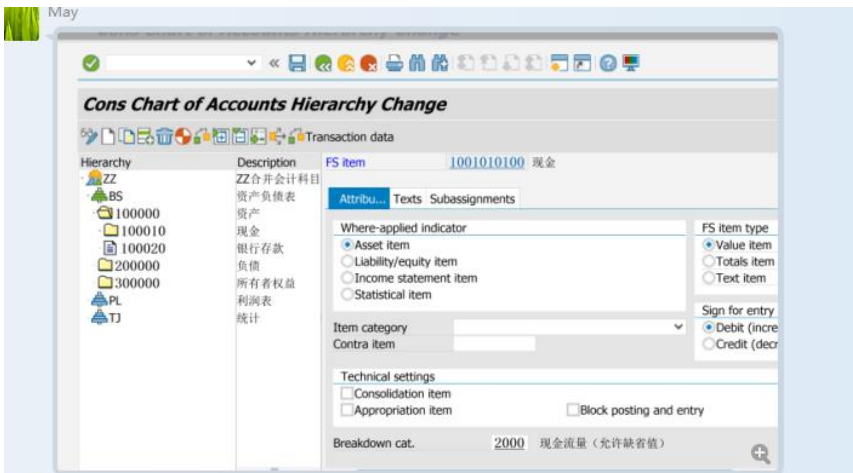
May

Cons Chart of Accounts Hierarchy Change

Transaction data

| Hierarchy | Description |
|---|---|
| ZZ | ZZ合并会计科目 |
| BS | 资产负债表 |
| 100000 | 资产 |
| 100010 | 现金 |
| 100020 | 银行存款 |
| 200000 | 负债 |
| 300000 | 所有者权益 |
| PL | 利润表 |
| TJ | 统计 |

FS item 1001010100 现金

Attribu... Texts Subassignments

Where-applied indicator
Asset item
Liability/equity item
Income statement item
Statistical item

FS item type
Value item
Totals item
Text item

Sign for entry
Debit (incre
Credit (decr

Item category
Contra item

Technical settings
Consolidation item
Appropriation item
Block posting and entry

Breakdown cat. 2000 现金流量（允许缺省值）